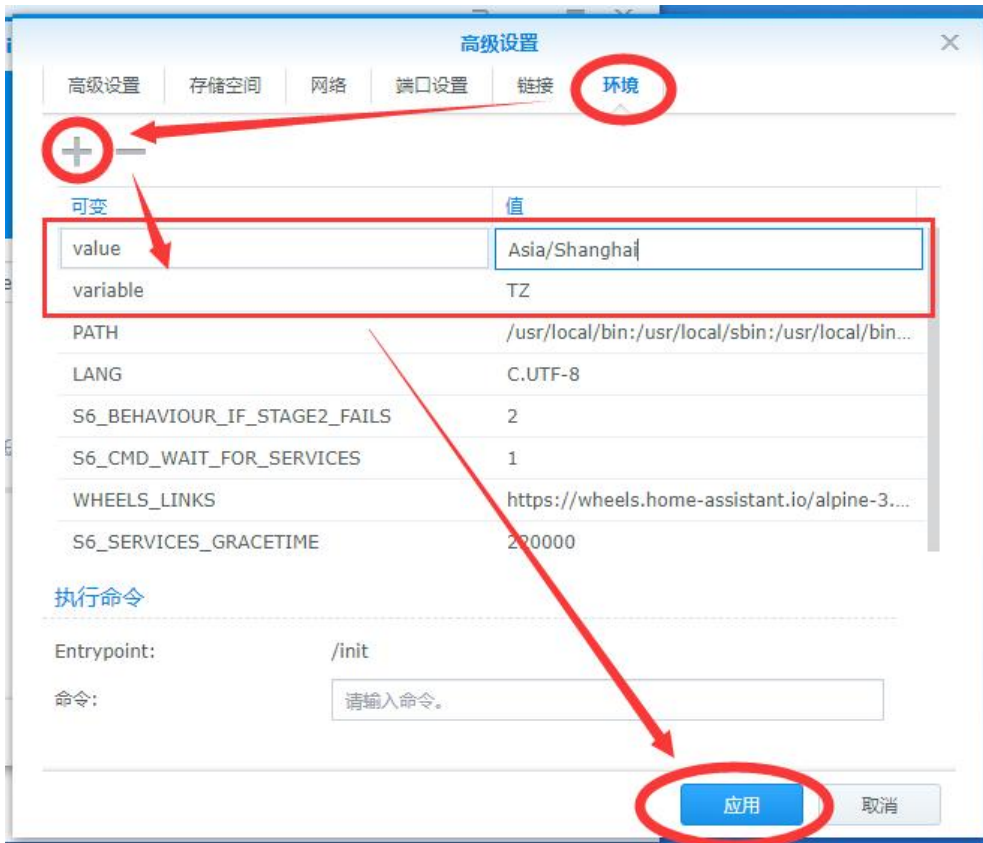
高级设置

高级设置 | 存储空间 | 网络 | 端口设置 | 链接 | 环境

+ −

| 可变 | 值 |
|---|---|
| value | Asia/Shanghai |
| variable | TZ |
| PATH | /usr/local/bin:/usr/local/sbin:/usr/local/bin... |
| LANG | C.UTF-8 |
| S6_BEHAVIOUR_IF_STAGE2_FAILS | 2 |
| S6_CMD_WAIT_FOR_SERVICES | 1 |
| WHEELS_LINKS | https://wheels.home-assistant.io/alpine-3.... |
| S6_SERVICES_GRACETIME | 220000 |

执行命令

Entrypoint: /init

命令: 请输入命令。

应用 取消